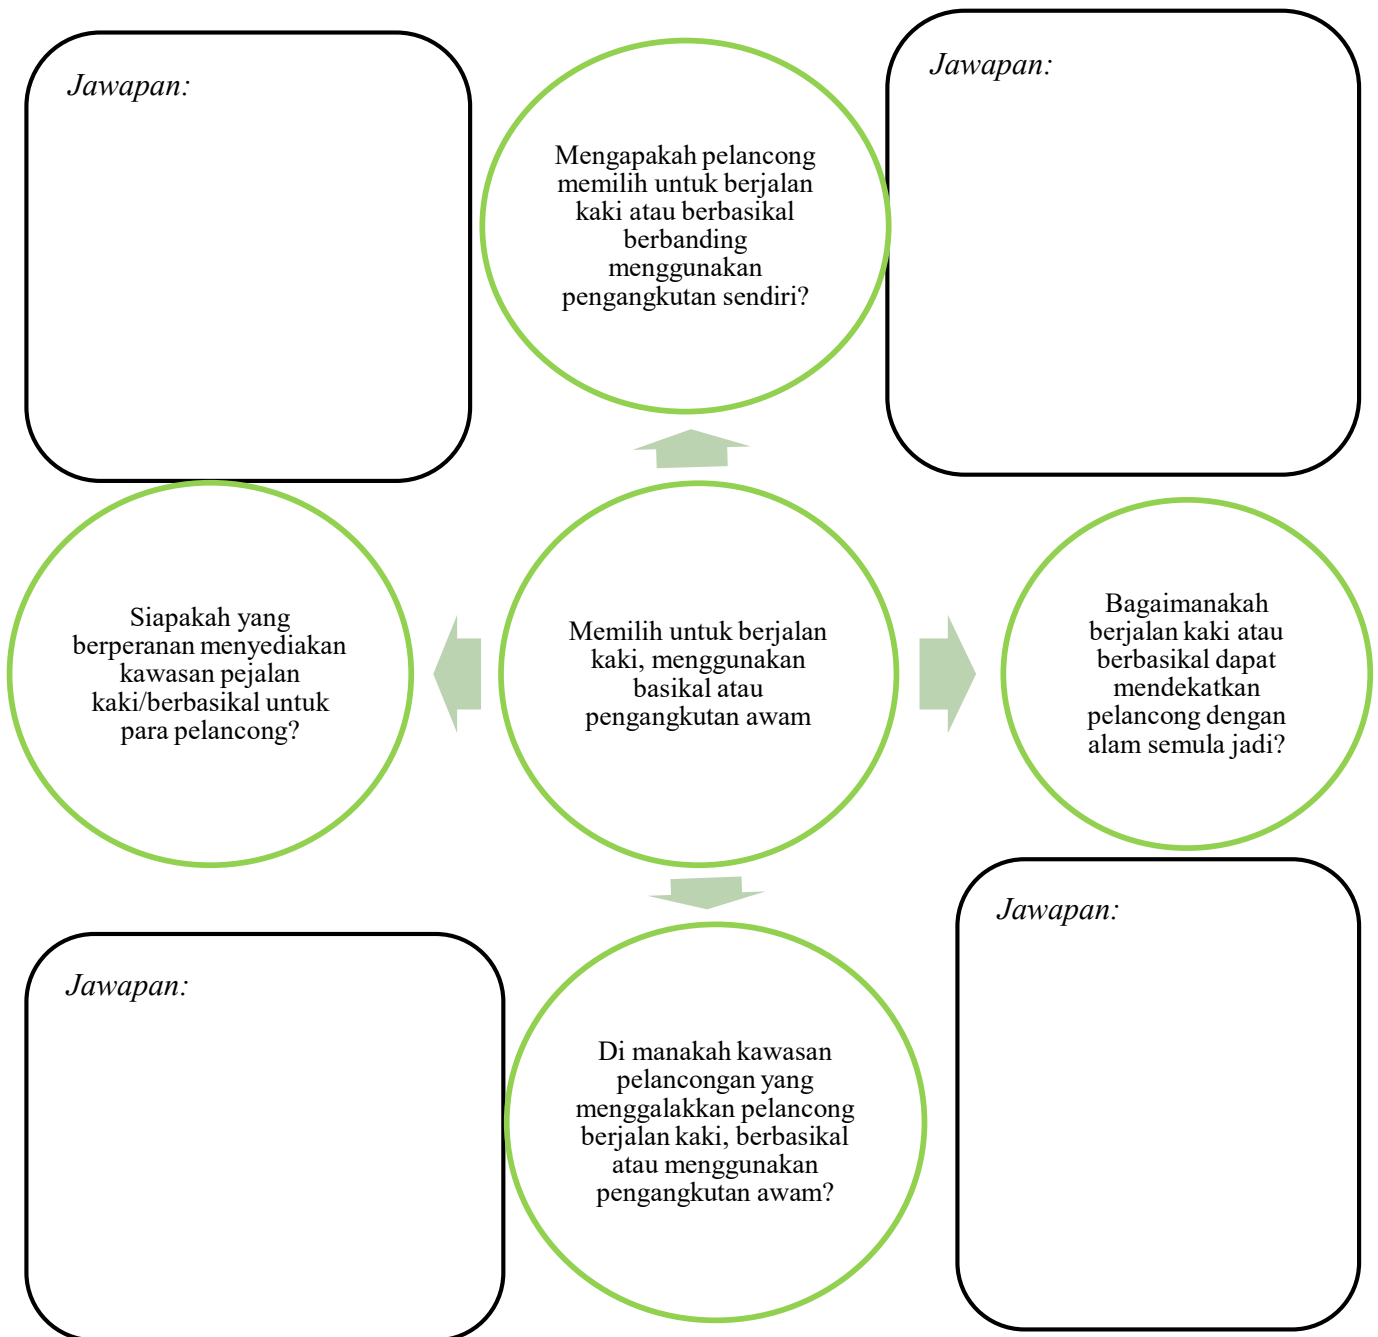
Jawapan:

Mengapakah pelancong memilih untuk berjalan kaki atau berbasikal berbanding menggunakan pengangkutan sendiri?

Jawapan:

Siapakah yang berperanan menyediakan kawasan pejalan kaki/berbasikal untuk para pelancong?

Memilih untuk berjalan kaki, menggunakan basikal atau pengangkutan awam

Bagaimanakah berjalan kaki atau berbasikal dapat mendekatkan pelancong dengan alam semula jadi?

Jawapan:

Jawapan:

Di manakah kawasan pelancongan yang menggalakkan pelancong berjalan kaki, berbasikal atau menggunakan pengangkutan awam?